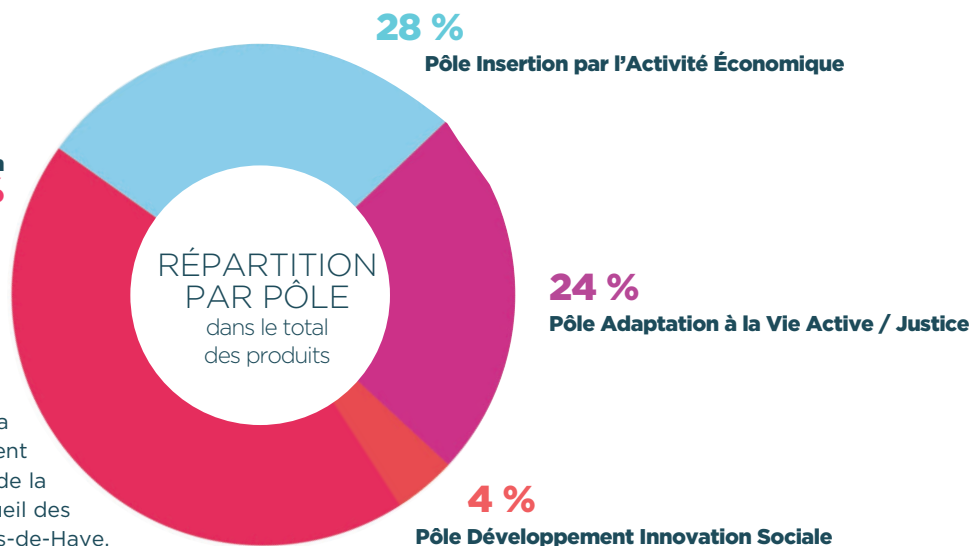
28 %
Pôle Insertion par l'Activité Économique

RÉPARTITION PAR PÔLE
dans le total des produits

24 %
Pôle Adaptation à la Vie Active / Justice

4 %
Pôle Développement Innovation Sociale

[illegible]a
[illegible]ent
de la
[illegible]ueil des
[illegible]s-de-Have.